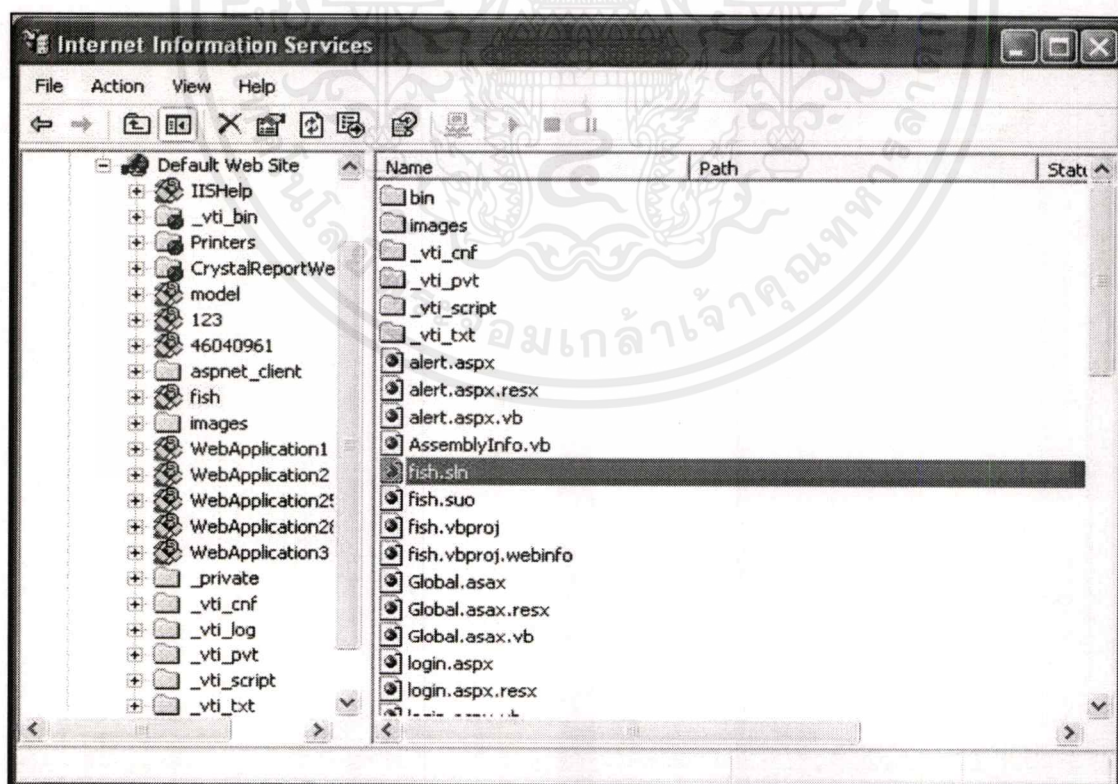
Internet Information Services

File Action View Help

Default Web Site
IISHelp
_vti_bin
Printers
CrystalReportWe
model
123
46040961
aspnet_client
fish
images
WebApplication1
WebApplication2
WebApplication2!
WebApplication2(
WebApplication3
_private
_vti_cnf
_vti_log
_vti_pvt
_vti_script
_vti_txt

| Name | Path | Statu |
|---|---|---|
| bin | | |
| images | | |
| _vti_cnf | | |
| _vti_pvt | | |
| _vti_script | | |
| _vti_txt | | |
| alert.aspx | | |
| alert.aspx.resx | | |
| alert.aspx.vb | | |
| AssemblyInfo.vb | | |
| fish.sln | | |
| fish.suo | | |
| fish.vbproj | | |
| fish.vbproj.webinfo | | |
| Global.asax | | |
| Global.asax.resx | | |
| Global.asax.vb | | |
| login.aspx | | |
| login.aspx.resx | | |
| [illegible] | | |

จอมเกล้าเจ้าคุณทหาร